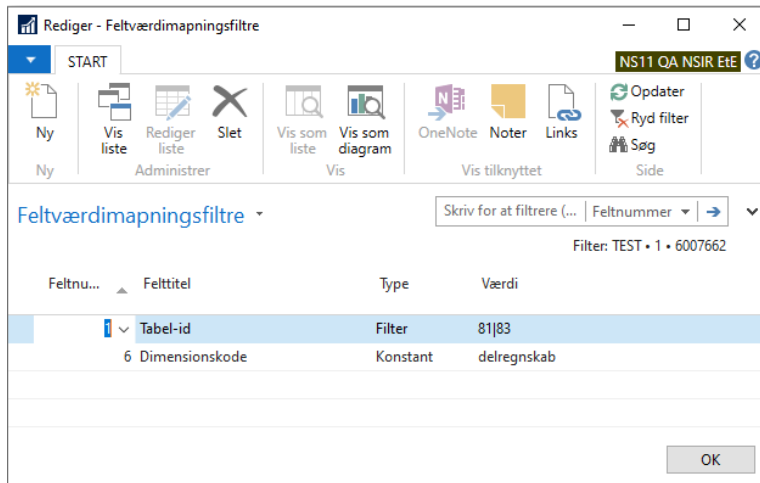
Rediger - Feltværdimapningsfiltre

START

NS11 QA NSIR EtE

Ny
Ny

Vis liste
Rediger liste
Slet
Administrer

Vis som liste
Vis som diagram
Vis

OneNote
Noter
Links
Vis tilknyttet

Opdater
Ryd filter
Søg
Side

Feltværdimapningsfiltre

Skriv for at filtrere (...
Feltnummer

Filter: TEST • 1 • 6007662

| Feltnu... | Felttitel | Type | Værdi |
|---|---|---|---|
| 1 | Tabel-id | Filter | 81\|83 |
| 6 | Dimensionskode | Konstant | delregnskab |

OK